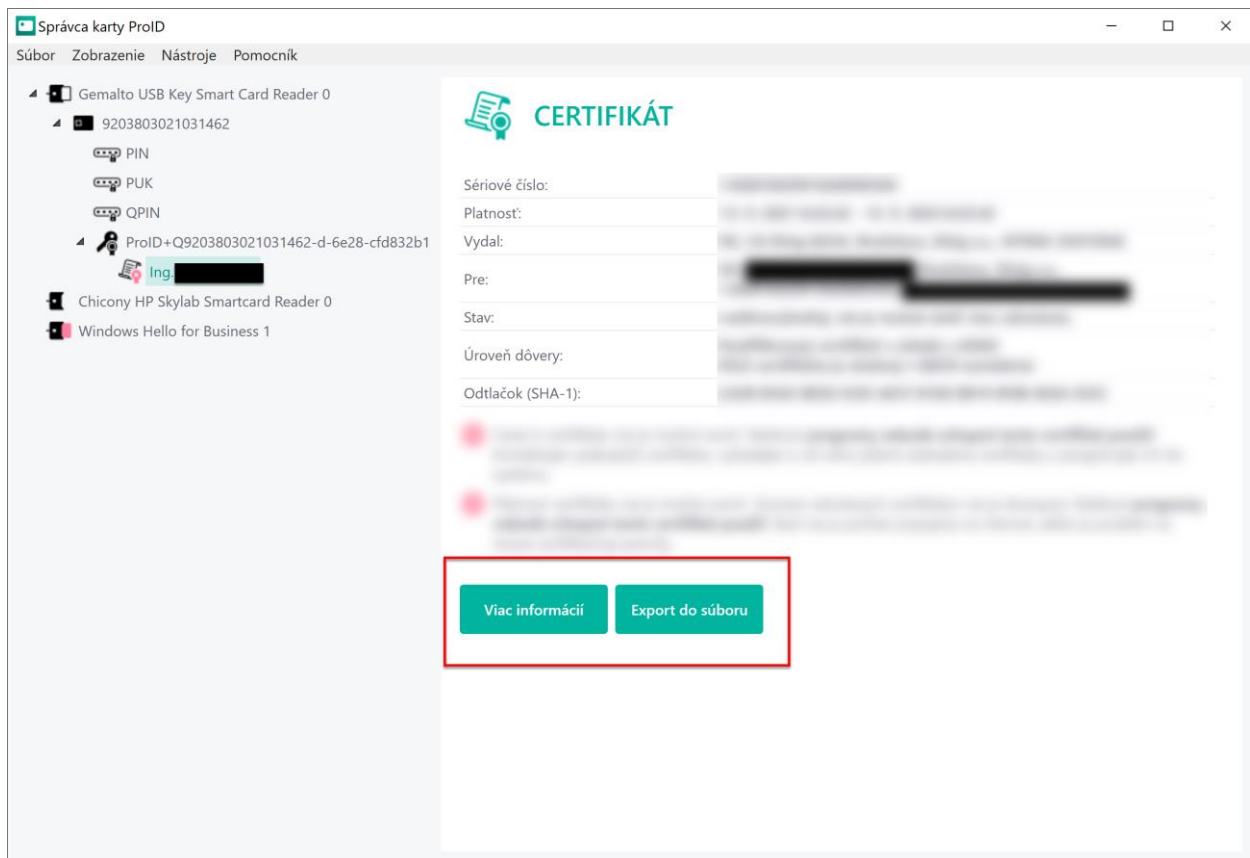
Správca karty ProID

Súbor Zobrazenie Nástroje Pomocník

Gemalto USB Key Smart Card Reader 0
9203803021031462
PIN
PUK
QPIN
ProID+Q9203803021031462-d-6e28-cfd832b1
Ing. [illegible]
Chicony HP Skylab Smartcard Reader 0
Windows Hello for Business 1

CERTIFIKÁT

| Sériové číslo: | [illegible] |
|---|---|
| Platnosť: | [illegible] |
| Vydal: | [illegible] |
| Pre: | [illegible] |
| Stav: | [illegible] |
| Úroveň dôvery: | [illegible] |
| Odtlačok (SHA-1): | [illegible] |

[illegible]

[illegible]

Viac informácií

Export do súboru